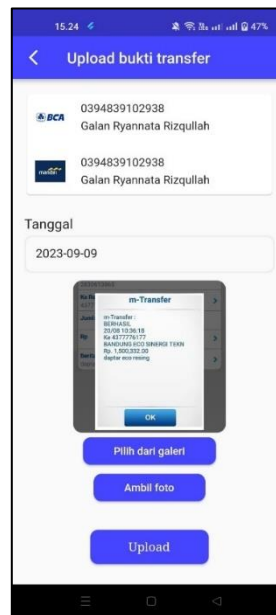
15.24

47%

Upload bukti transfer

BCA

0394839102938

Galan Ryannata Rizqullah

mandiri

0394839102938

Galan Ryannata Rizqullah

Tanggal

2023-09-09

m-Transfer

m-Transfer :
BERHASIL
20/08 10:36:18
Ke 4377776177
BANDUNG ECO SINERGI TEKN
Rp. 1,500,332.00
daptar eco resing

OK

Pilih dari galeri

Ambil foto

Upload